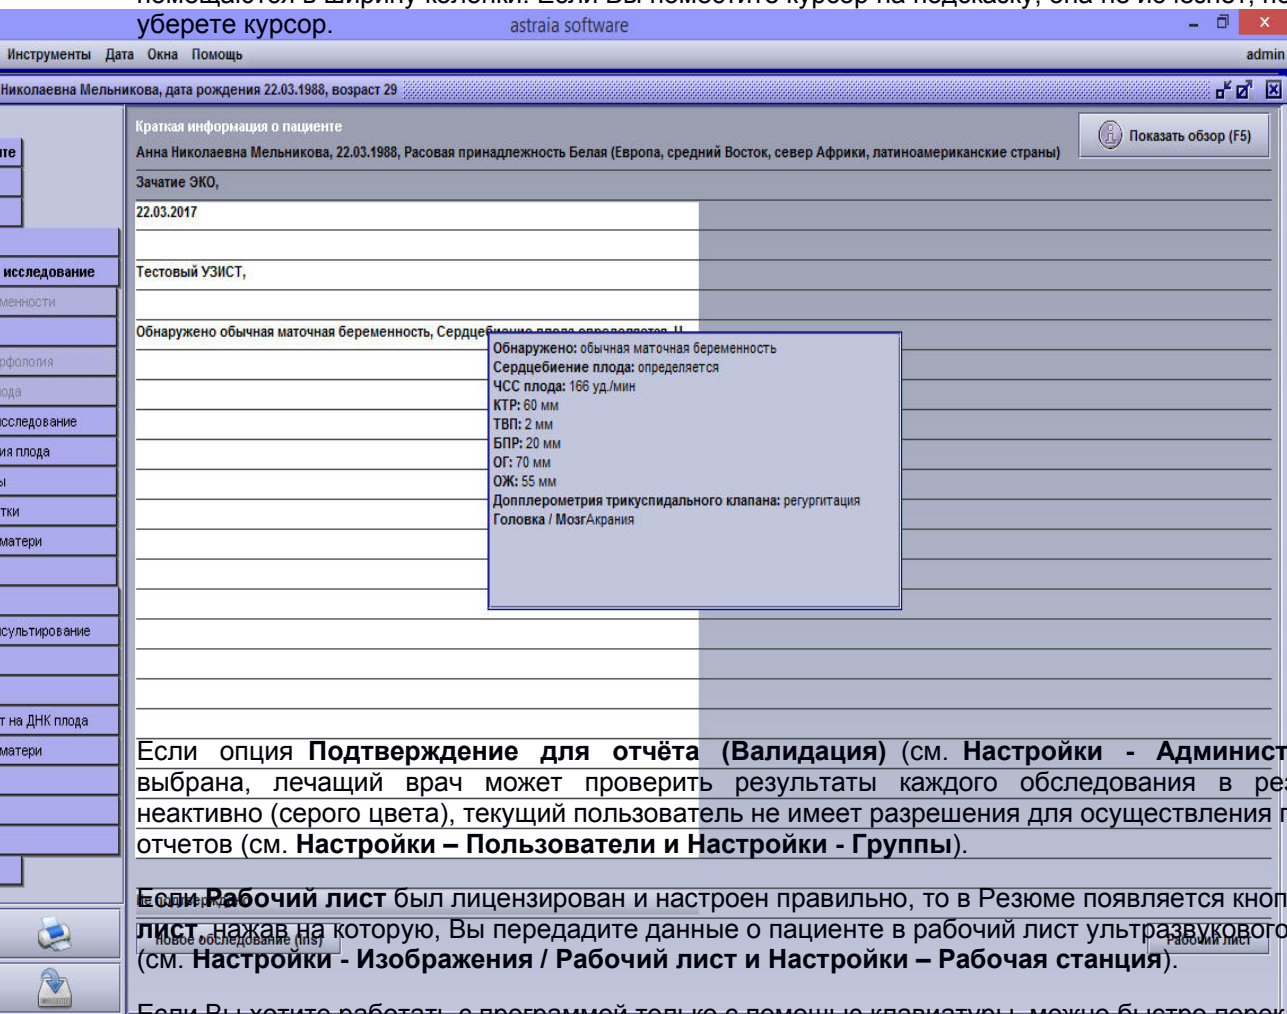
уберете курсор.
astraia software
Инструменты Дата Окна Помощь
admin
Николаевна Мельникова, дата рождения 22.03.1988, возраст 29

те

исследование
менности

фология
ода
исследование
ия плода
ы
тки
матери

сультирование

т на ДНК плода
матери

Краткая информация о пациенте
Анна Николаевна Мельникова, 22.03.1988, Расовая принадлежность Белая (Европа, средний Восток, север Африки, латиноамериканские страны)
Показать обзор (F5)
Зачатие ЭКО,
22.03.2017

Тестовый УЗИСТ,

Обнаружено обычная маточная беременность, Сердцебиение плода определяется, Ч

Обнаружено: обычная маточная беременность
Сердцебиение плода: определяется
ЧСС плода: 166 уд./мин
КТР: 60 мм
ТВП: 2 мм
БПР: 20 мм
ОГ: 70 мм
ОЖ: 55 мм
Допплерометрия трикуспидального клапана: регургитация
Головка / МозгАкрания

Если опция **Подтверждение для отчёта (Валидация)** (см. **Настройки - Админист** выбрана, лечащий врач может проверить результаты каждого обследования в ре неактивно (серого цвета), текущий пользователь не имеет разрешения для осуществления отчетов (см. **Настройки – Пользователи и Настройки - Группы**).

Если **Рабочий лист** был лицензирован и настроен правильно, то в Резюме появляется кноп **лист**, нажав на которую, Вы передадите данные о пациенте в рабочий лист ультразвукового (см. **Настройки - Изображения / Рабочий лист и Настройки – Рабочая станция**).

Новое обследование (Ins)
Рабочий лист